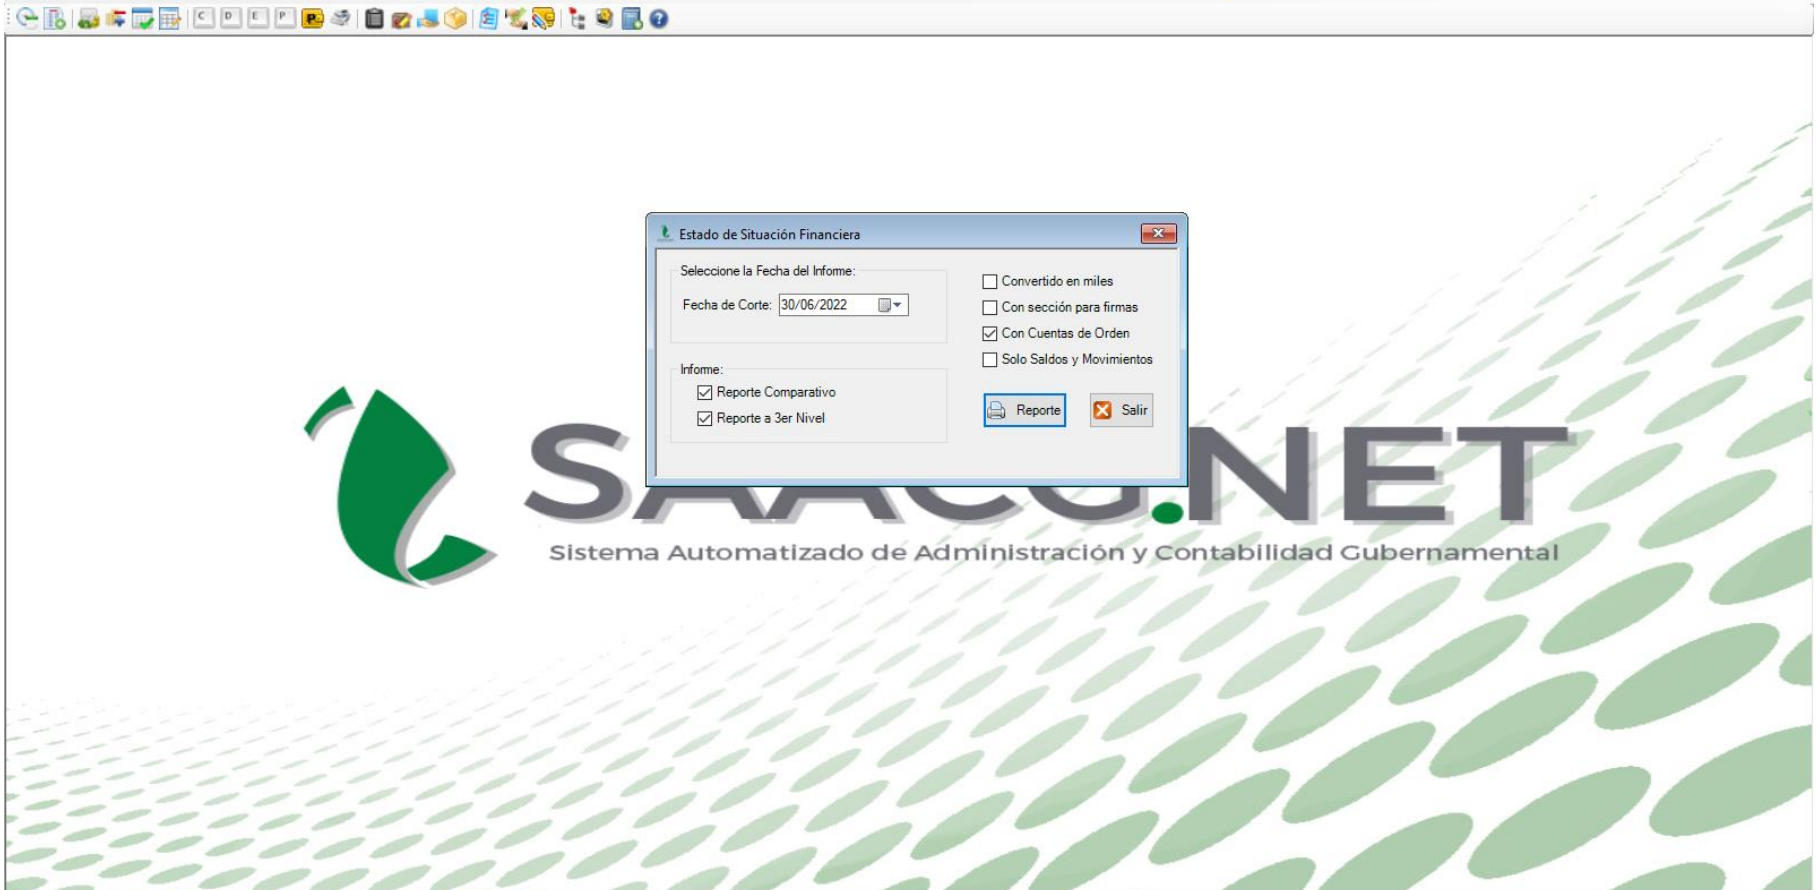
C D E P

Estado de Situación Financiera

Seleccione la Fecha del Informe:

Fecha de Corte: 30/06/2022

Informe:

Reporte Comparativo

Reporte a 3er Nivel

Convertido en miles

Con sección para firmas

Con Cuentas de Orden

Solo Saldos y Movimientos

Reporte

Salir

S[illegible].NET

Sistema Automatizado de Administración y Contabilidad Gubernamental